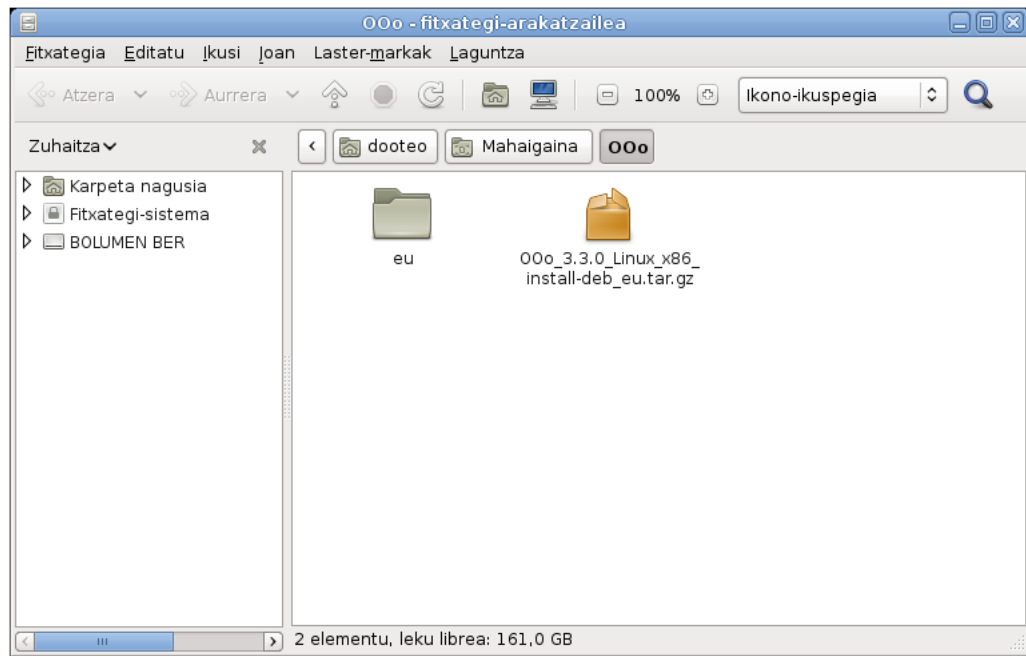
OOo - fitxategi-arakatzailea

Fitxategia Editatu Ikusi Joan Laster-markak Laguntza

Atzera Aurrera 100% Ikono-ikuspegia

Zuhaitza

dooteo Mahaigaina OOo

Karpeta nagusia
Fitxategi-sistema
BOLUMEN BER

eu

OOo_3.3.0_Linux_x86_install-deb_eu.tar.gz

2 elementu, leku librea: 161,0 GB